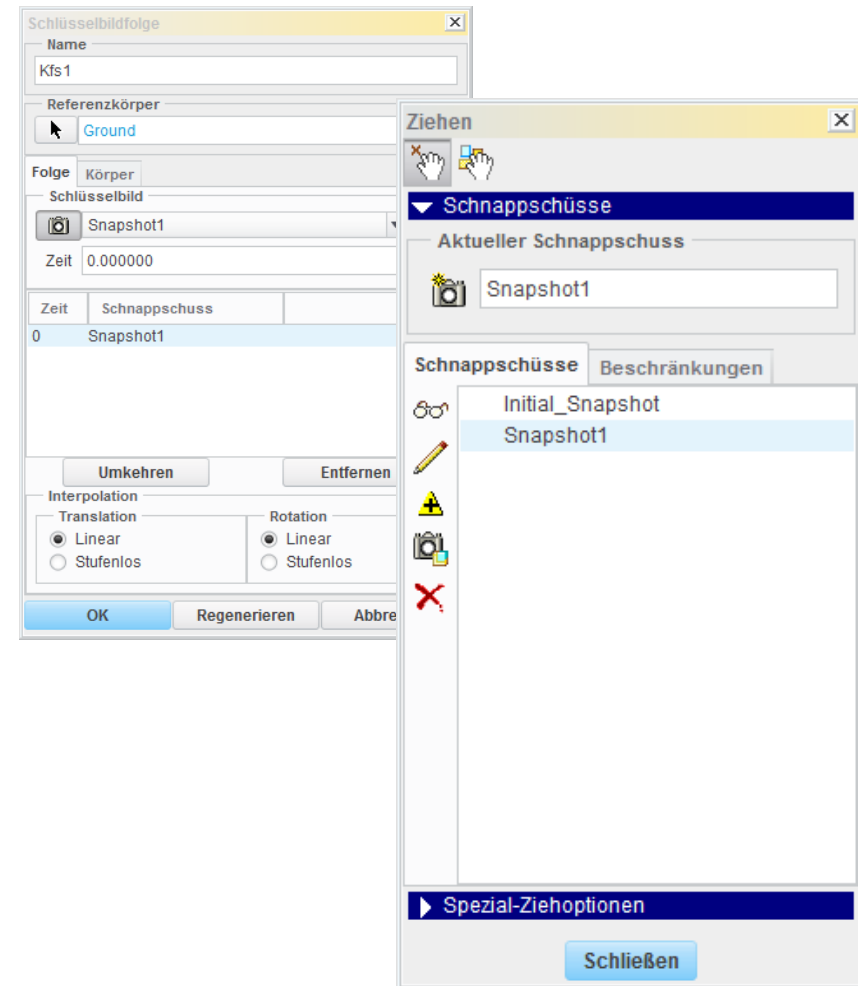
Schlüsselbildfolge

Name

Kfs1

Referenzkörper

Ground

Folge | Körper

Schlüsselbild

Snapshot1

Zeit 0.000000

| Zeit | Schnappschuss |
|---|---|
| 0 | Snapshot1 |

Umkehren

Entfernen

Interpolation

Translation
Linear
Stufenlos

Rotation
Linear
Stufenlos

OK

Regenerieren

Abbre

Ziehen

Schnappschüsse

Aktueller Schnappschuss

Snapshot1

Schnappschüsse | Beschränkungen

Initial_Snapshot
Snapshot1

Spezial-Ziehoptionen

Schließen